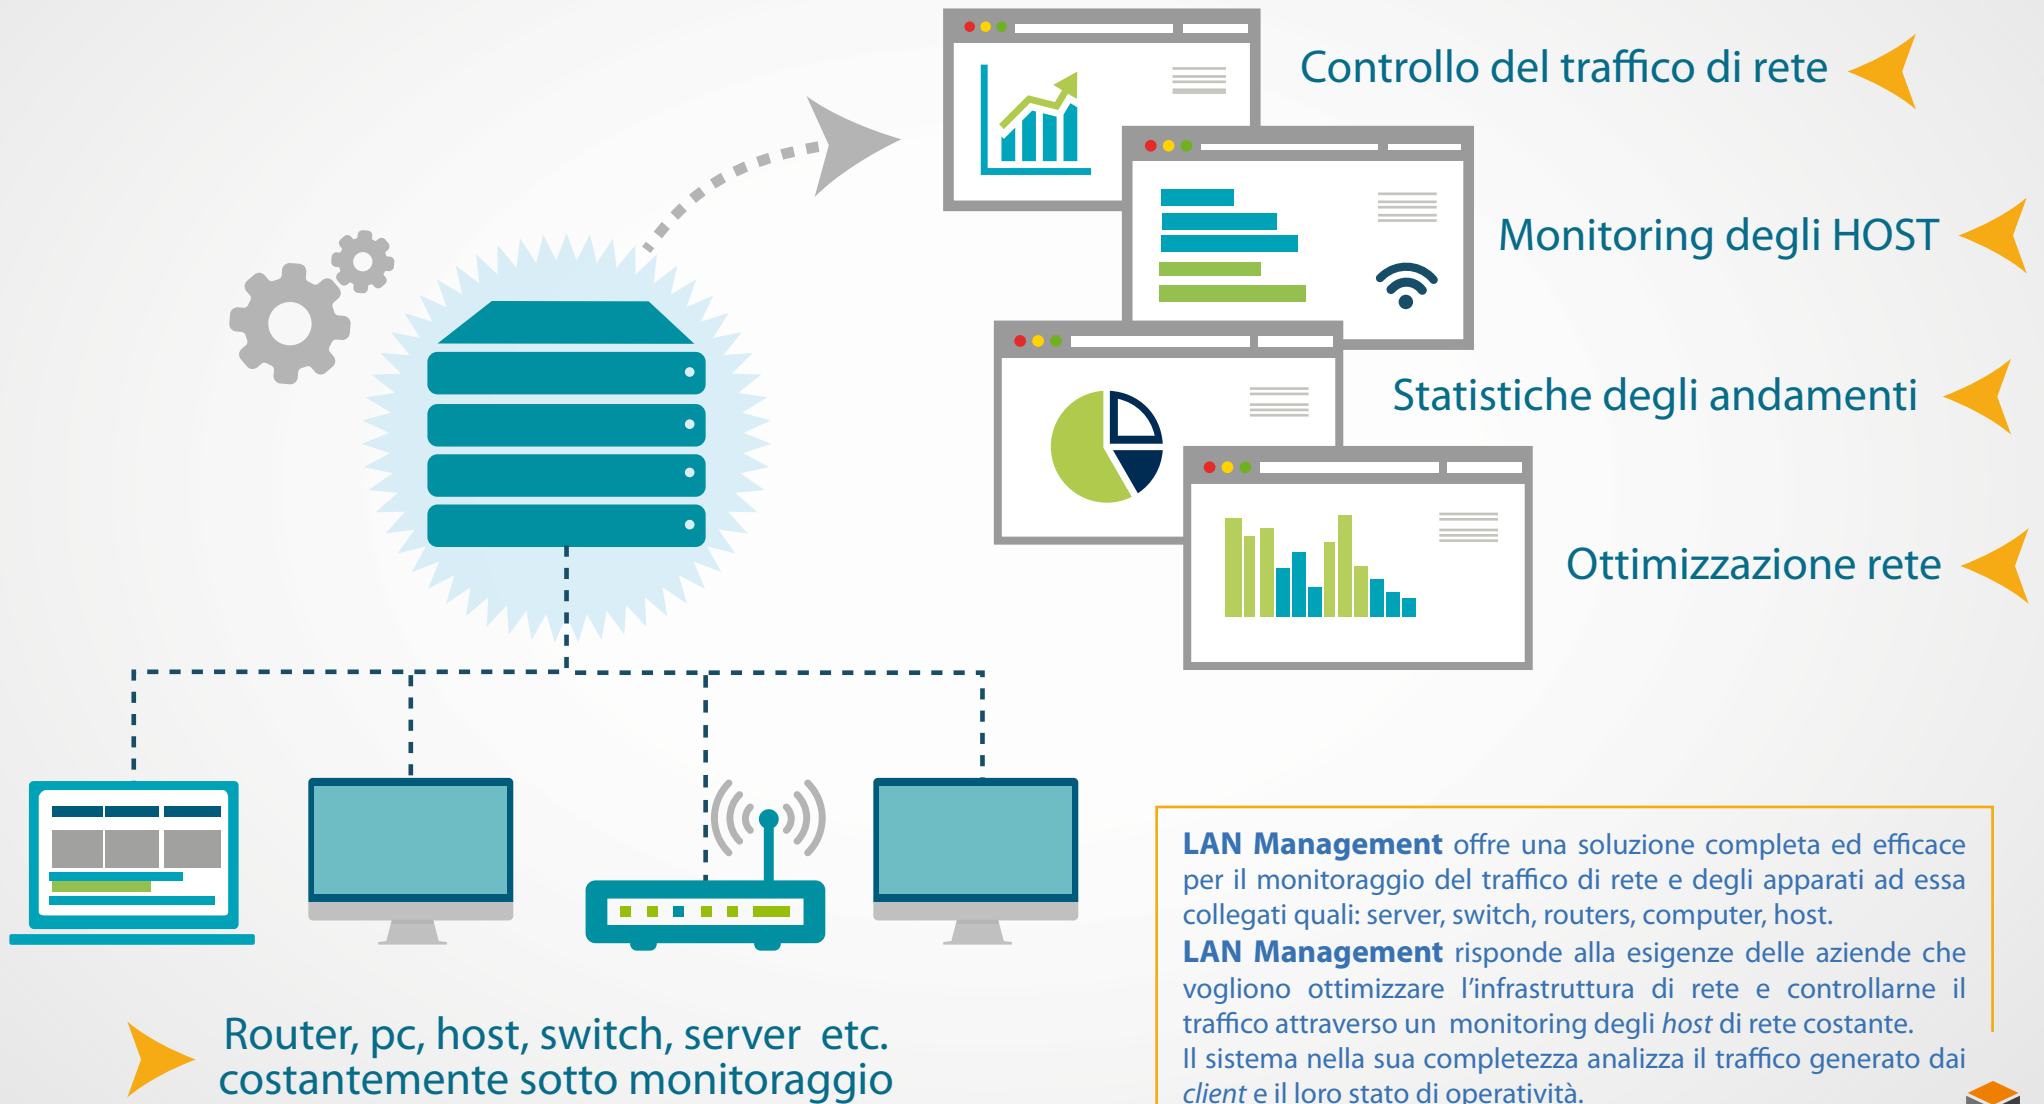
Controllo del traffico di rete

Monitoring degli HOST

Statistiche degli andamenti

Ottimizzazione rete

Router, pc, host, switch, server etc. costantemente sotto monitoraggio

**LAN Management** offre una soluzione completa ed efficace per il monitoraggio del traffico di rete e degli apparati ad essa collegati quali: server, switch, routers, computer, host.
**LAN Management** risponde alla esigenze delle aziende che vogliono ottimizzare l'infrastruttura di rete e controllarne il traffico attraverso un monitoring degli *host* di rete costante.
Il sistema nella sua completezza analizza il traffico generato dai *client* e il loro stato di operatività.